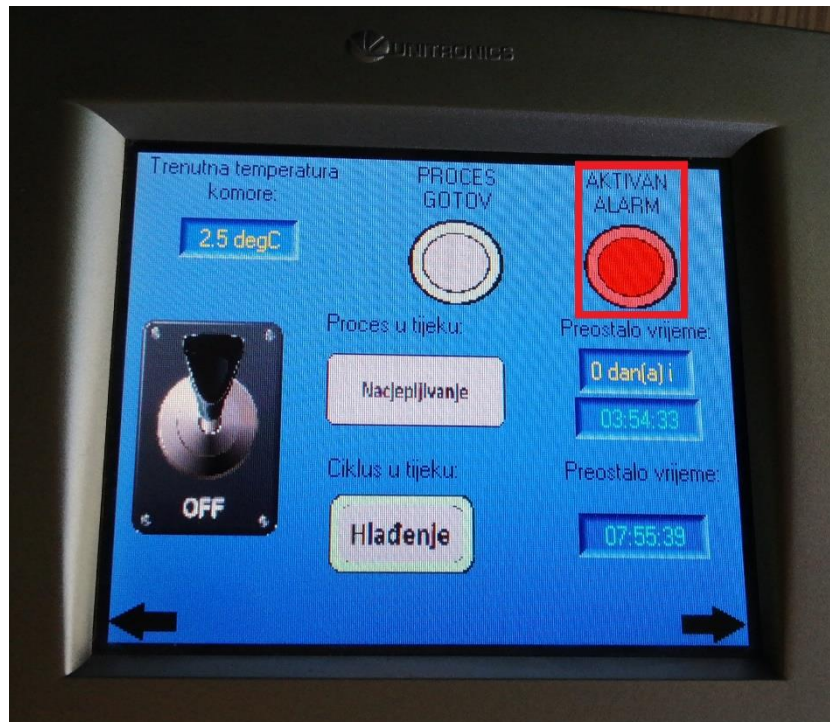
UNITRONICS

Trenutna temperatura komore:

2.5 degC

PROCES GOTOV

AKTIVAN ALARM

Proces u tijeku:

Preostalo vrijeme:

Naclepljivanje

0 dan(a) i

03:54:33

OFF

Ciklus u tijeku:

Preostalo vrijeme:

Hlađenje

07:55:39